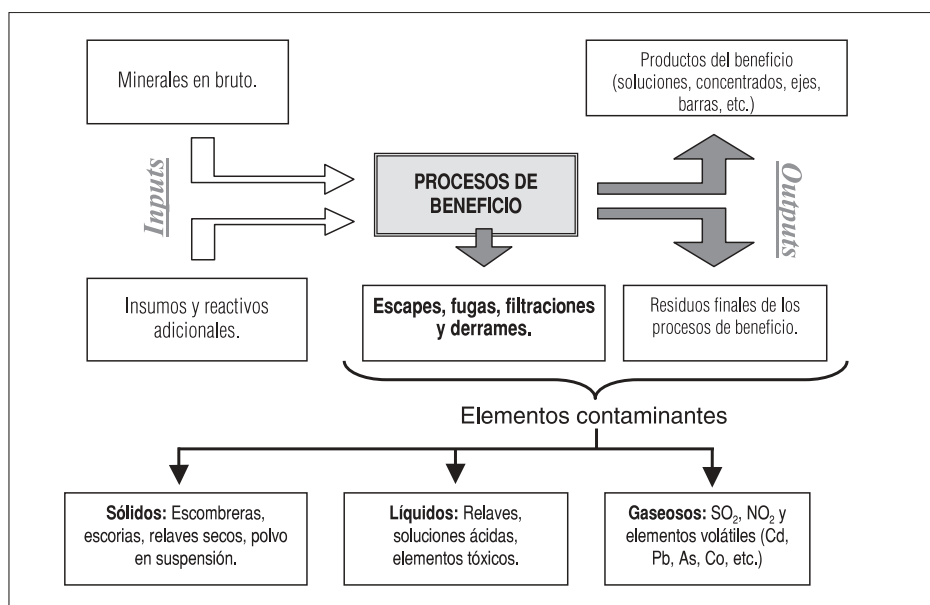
Minerales en bruto.

Inputs

PROCESOS DE BENEFICIO

Productos del beneficio (soluciones, concentrados, ejes, barras, etc.)

Outputs

Insumos y reactivos adicionales.

Escapes, fugas, filtraciones y derrames.

Residuos finales de los procesos de beneficio.

Elementos contaminantes

Sólidos: Escombreras, escorias, relaves secos, polvo en suspensión.

Líquidos: Relaves, soluciones ácidas, elementos tóxicos.

Gaseosos: $SO_2$, $NO_2$ y elementos volátiles (Cd, Pb, As, Co, etc.)